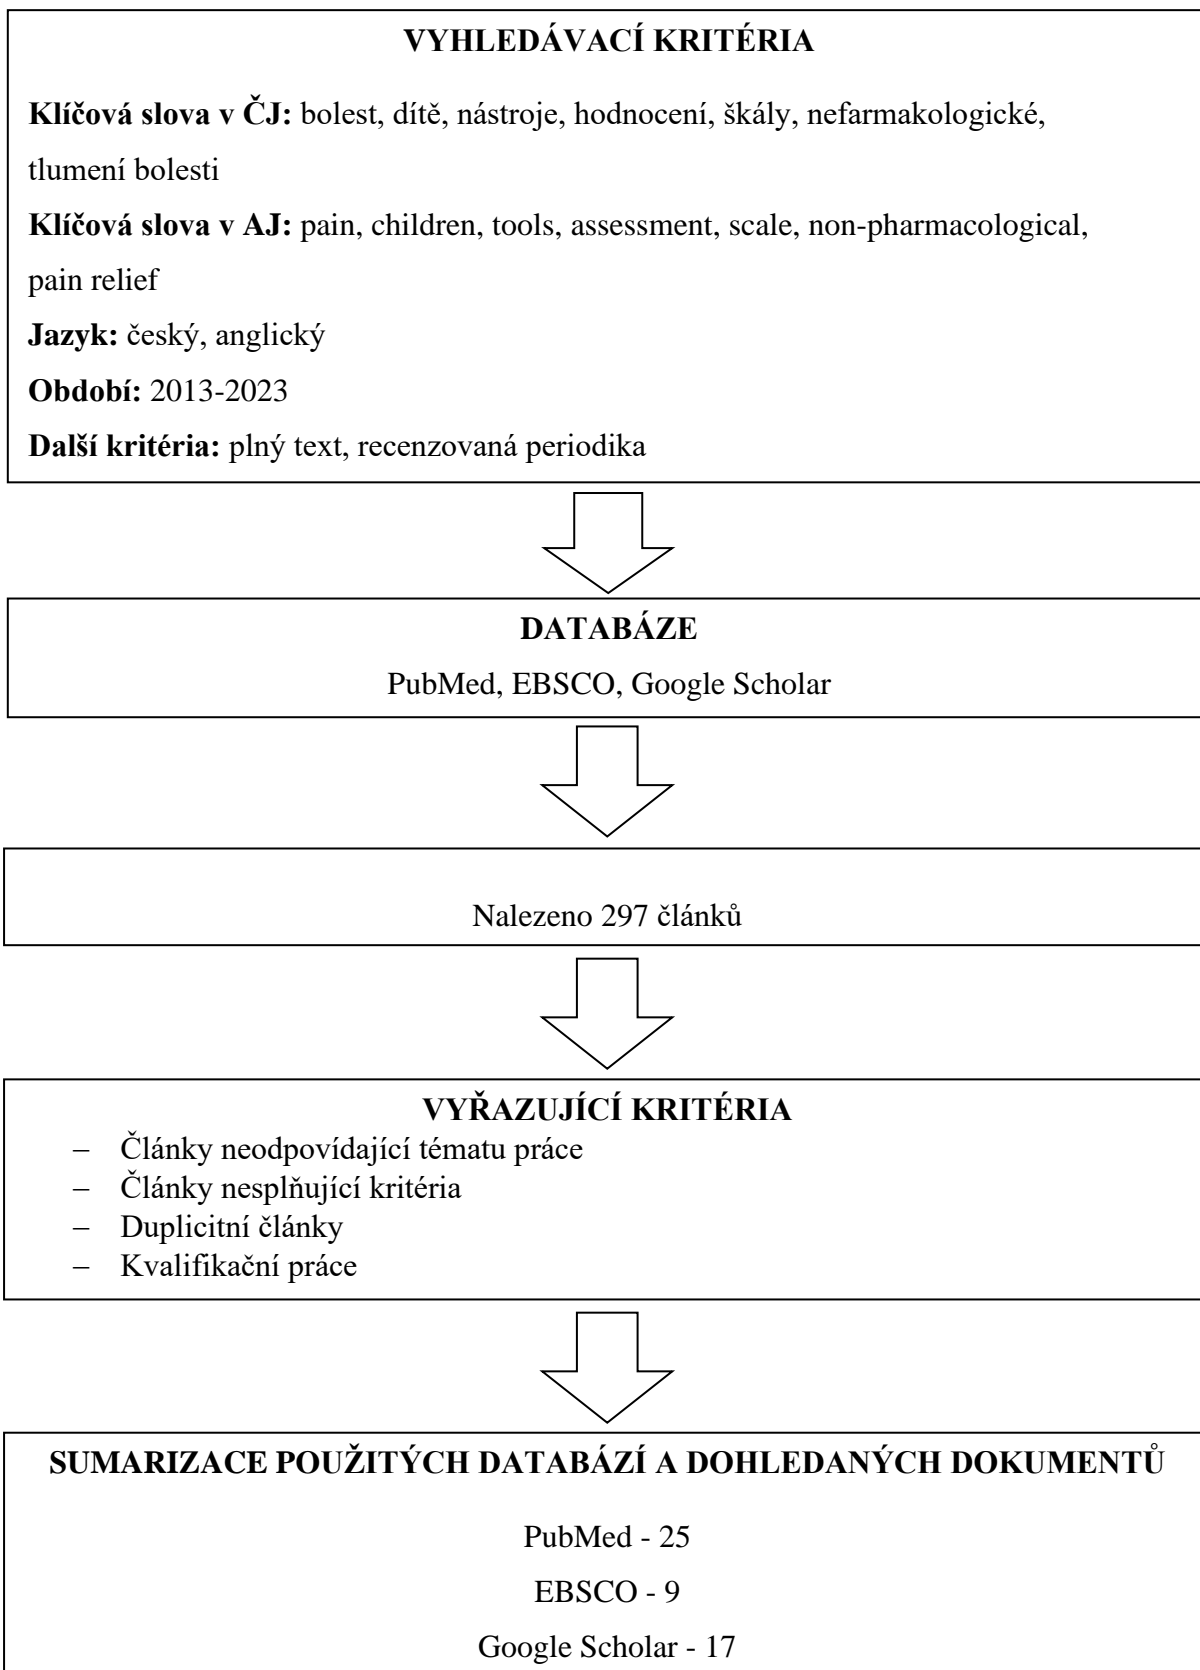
VYHLEDÁVACÍ KRITÉRIA

**Klíčová slova v ČJ:** bolest, dítě, nástroje, hodnocení, škály, nefarmakologické, tlumení bolesti

**Klíčová slova v AJ:** pain, children, tools, assessment, scale, non-pharmacological, pain relief

**Jazyk:** český, anglický

**Období:** 2013-2023

**Další kritéria:** plný text, recenzovaná periodika

DATABÁZE

PubMed, EBSCO, Google Scholar

Nalezeno 297 článků

VYŘAZUJÍCÍ KRITÉRIA

– Články neodpovídající tématu práce
– Články nesplňující kritéria
– Duplicitní články
– Kvalifikační práce

SUMARIZACE POUŽITÝCH DATABÁZÍ A DOHLEDANÝCH DOKUMENTŮ

PubMed - 25

EBSCO - 9

Google Scholar - 17